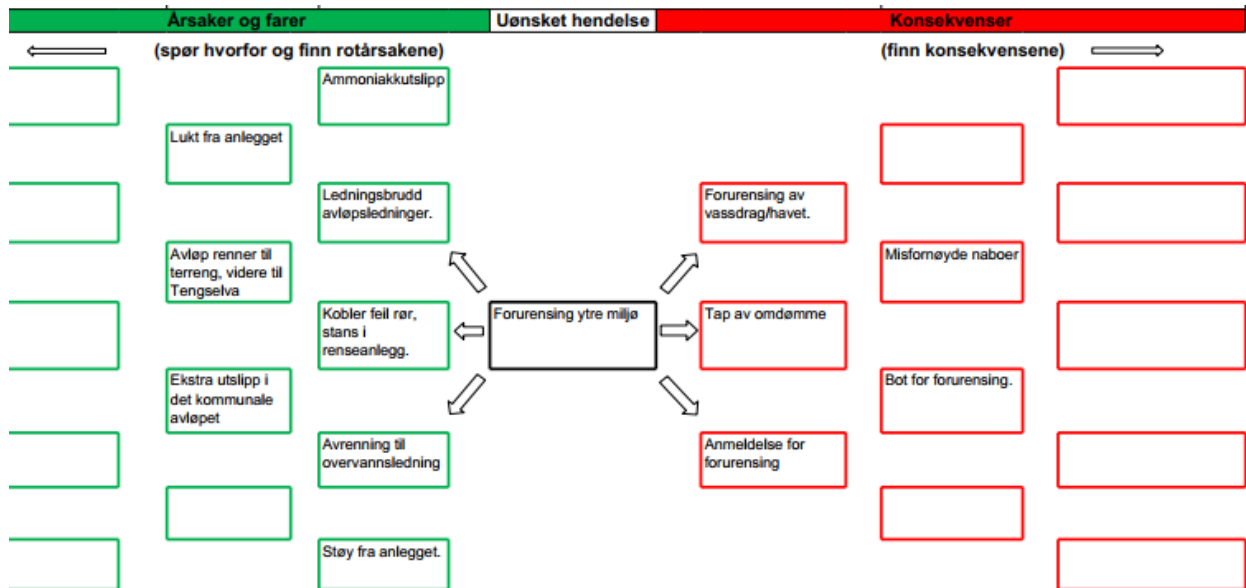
Årsaker og farer | Uønsket hendelse | Konsekvenser

(spør hvorfor og finn rotårsakene)

(finn konsekvensene)

Ammoniakkutslipp

Lukt fra anlegget

Ledningsbrudd avløpsledninger.

Avløp renner til terreng, videre til Tengselva

Kobler feil rør, stans i renseanlegg.

Ekstra utslipp i det kommunale avløpet

Avrenning til overvannsledning

Støy fra anlegget.

Forurensing ytre miljø

Forurensing av vassdrag/havet.

Tap av omdømme

Anmeldelse for forurensing

Misfornøyde naboer

Bot for forurensing.